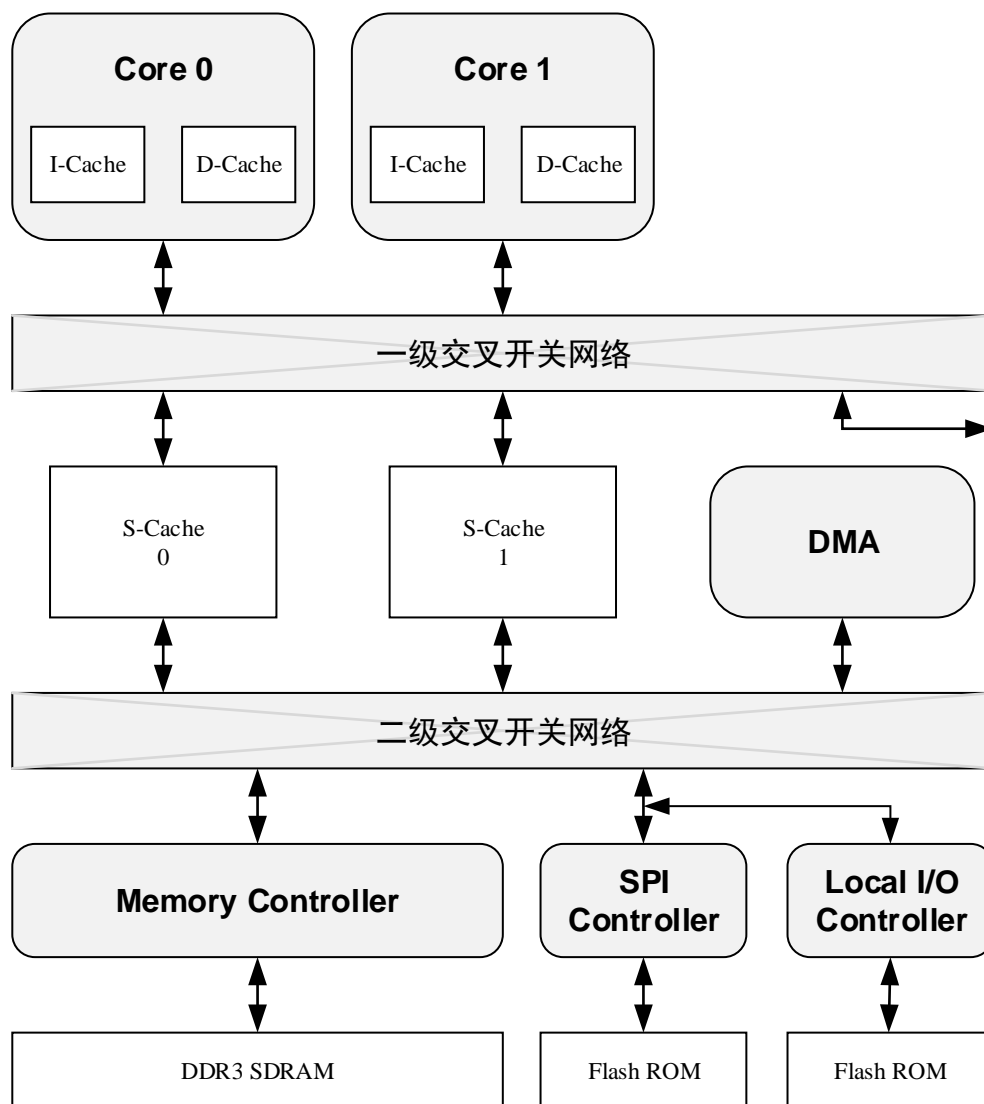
Core 0

I-Cache

D-Cache

Core 1

I-Cache

D-Cache

一级交叉开关网络

S-Cache
0

S-Cache
1

DMA

二级交叉开关网络

Memory Controller

SPI
Controller

Local I/O
Controller

DDR3 SDRAM

Flash ROM

Flash ROM